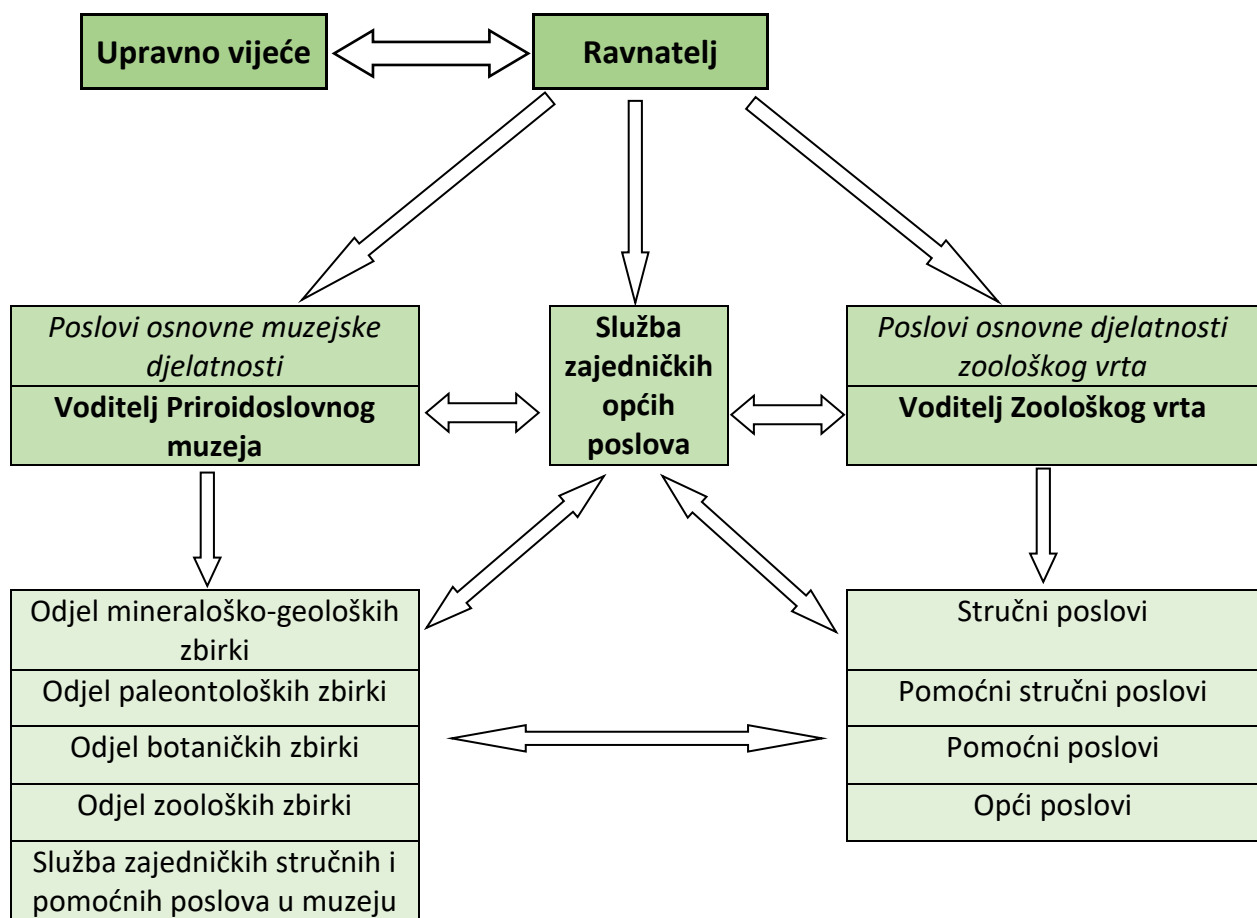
Upravno vijeće

Ravnatelj

*Poslovi osnovne muzejske djelatnosti*
**Voditelj Priroidoslovnog muzeja**

**Služba zajedničkih općih poslova**

*Poslovi osnovne djelatnosti zoološkog vrta*
**Voditelj Zoološkog vrta**

Odjel mineraloško-geoloških zbirki
Odjel paleontoloških zbirki
Odjel botaničkih zbirki
Odjel zooloških zbirki
Služba zajedničkih stručnih i pomoćnih poslova u muzeju

Stručni poslovi
Pomoćni stručni poslovi
Pomoćni poslovi
Opći poslovi